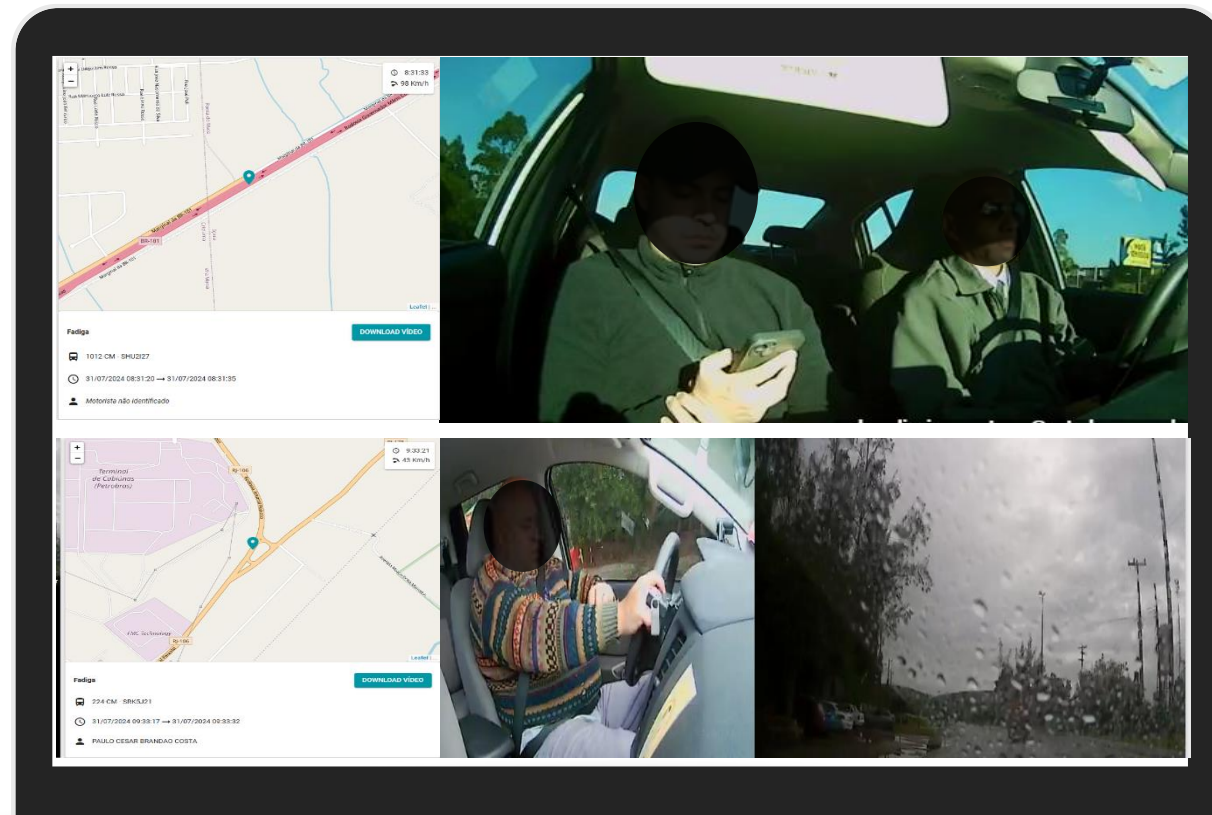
+
−

8:31:33
98 Km/h

Marginal da BR-101
BR-101

Leaflet

Fadiga

DOWNLOAD VÍDEO

1012 CM · SHU2I27

31/07/2024 08:31:20 → 31/07/2024 08:31:35

Motorista não identificado

+
−

9:33:21
45 Km/h

Terminal de Cabiúnas (Petrobras)

RJ-106

Leaflet

Fadiga

DOWNLOAD VÍDEO

224 CM · SRK5J21

31/07/2024 09:33:17 → 31/07/2024 09:33:32

PAULO CESAR BRANDAO COSTA